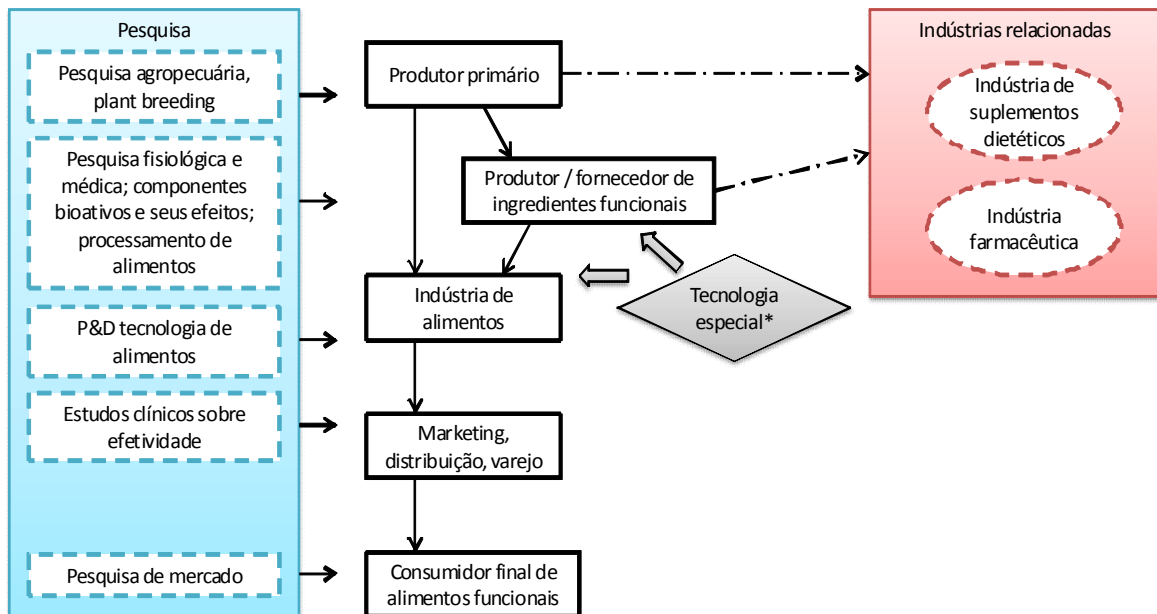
Pesquisa

Pesquisa agropecuária, plant breeding

Pesquisa fisiológica e médica; componentes bioativos e seus efeitos; processamento de alimentos

P&D tecnologia de alimentos

Estudos clínicos sobre efetividade

Pesquisa de mercado

Produtor primário

Produtor / fornecedor de ingredientes funcionais

Indústria de alimentos

Tecnologia especial*

Marketing, distribuição, varejo

Consumidor final de alimentos funcionais

Indústrias relacionadas

Indústria de suplementos dietéticos

Indústria farmacêutica